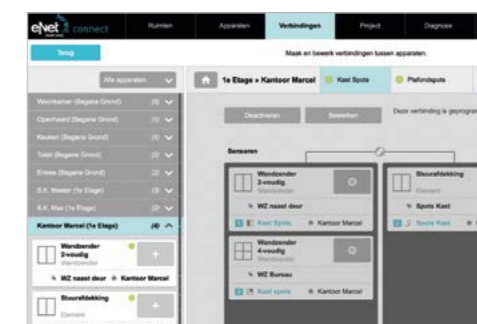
eNet connect

Ruimten | Apparaten | Verbindingen | Project | Diagnose

Terug

Maak en bewerk verbindingen tussen apparaten.

Alle apparaten

Woonkamer (Begane Grond) (5)
Openhaard (Begane Grond) (4)
Keuken (Begane Grond) (4)
Toilet (Begane Grond) (1)
Entree (Begane Grond) (2)
S.K. Master (1e Etage) (3)
S.K. Max (1e Etage) (3)
Kantoor Marcel (1e Etage) (4)

Wandzender 2-voudig
Wandzender
WZ naast deur
Kantoor Marcel

Stuurafdekking
Element

1e Etage » Kantoor Marcel

Kast Spots

Plafondspots

Deactiveren

Bewerken

Deze verbinding is geprogra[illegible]

Sensoren

Wandzender 2-voudig
Wandzender
WZ naast deur
Kast Spots
Kantoor Marcel

Wandzender 4-voudig
Wandzender
WZ Bureau
Kast spots
Kantoor Marcel

Stuurafdekking
Element
Spots Kast
Spots Kast